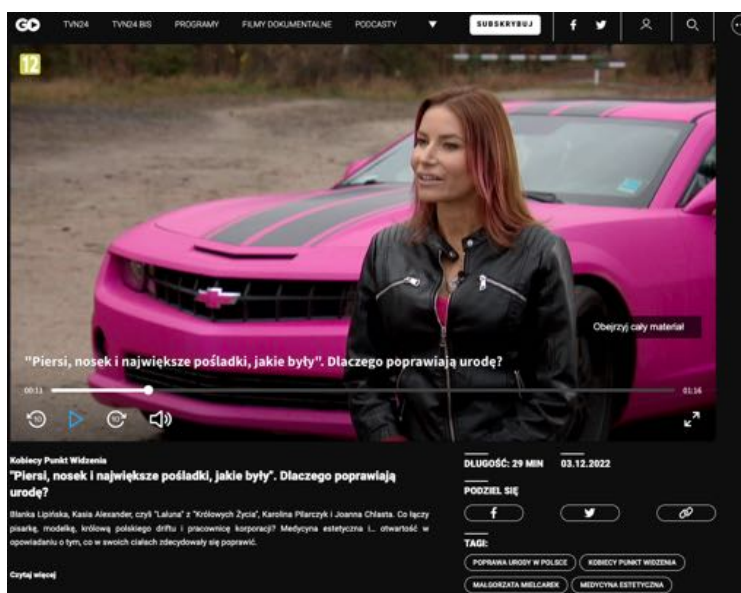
GO TVN24 TVN24 BIS PROGRAMY FILMY DOKUMENTALNE PODCASTY SUBSKRYBUJ

12

Obejrzyj cały materiał

"Piersi, nosek i największe pośladki, jakie były". Dlaczego poprawiają urodę?

00:11 01:16

10 10

Kobiecy Punkt Widzenia

"Piersi, nosek i największe pośladki, jakie były". Dlaczego poprawiają urodę?

Blanka Lipińska, Kasia Alexander, czyli "Laluna" z "Królowych Życia", Karolina Pilarczyk i Joanna Chlasta. Co łączy pisarkę, modelkę, królową polskiego driftu i pracownicę korporacji? Medycyna estetyczna i... otwartość w opowiadaniu o tym, co w swoich ciałach zdecydowały się poprawić.

Czytaj więcej

DŁUGOŚĆ: 29 MIN 03.12.2022

PODZIEL SIĘ

TAGI:

POPRAWA URODY W POLSCE KOBIECY PUNKT WIDZENIA MAŁGORZATA MIELCAREK MEDYCYNA ESTETYCZNA